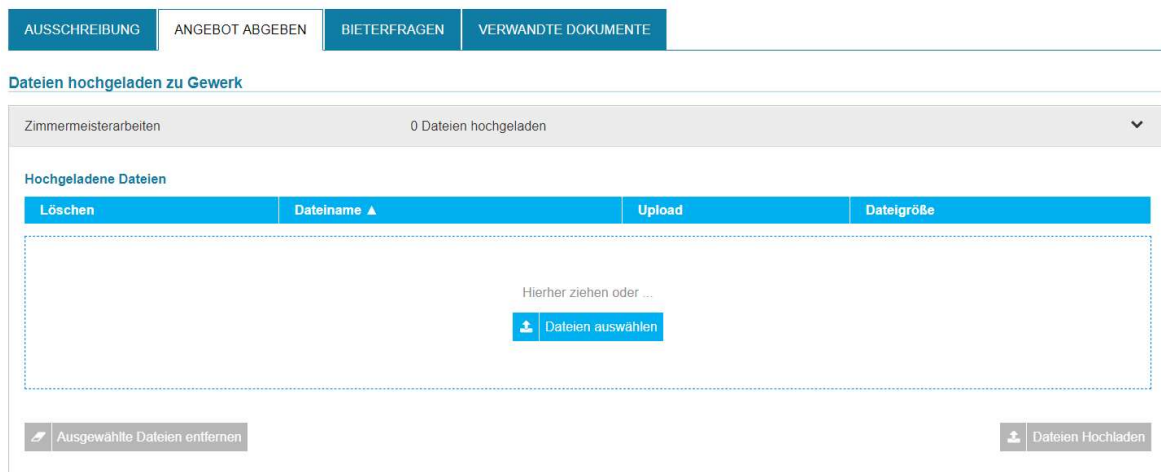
AUSSCHREIBUNG | ANGEBOT ABGEBEN | BIETERFRAGEN | VERWANDTE DOKUMENTE

Dateien hochgeladen zu Gewerk

Zimmermeisterarbeiten 0 Dateien hochgeladen

Hochgeladene Dateien

| Löschen | Dateiname ▲ | Upload | Dateigröße |
|---|---|---|---|

Hierher ziehen oder ...

Dateien auswählen

Ausgewählte Dateien entfernen

Dateien Hochladen